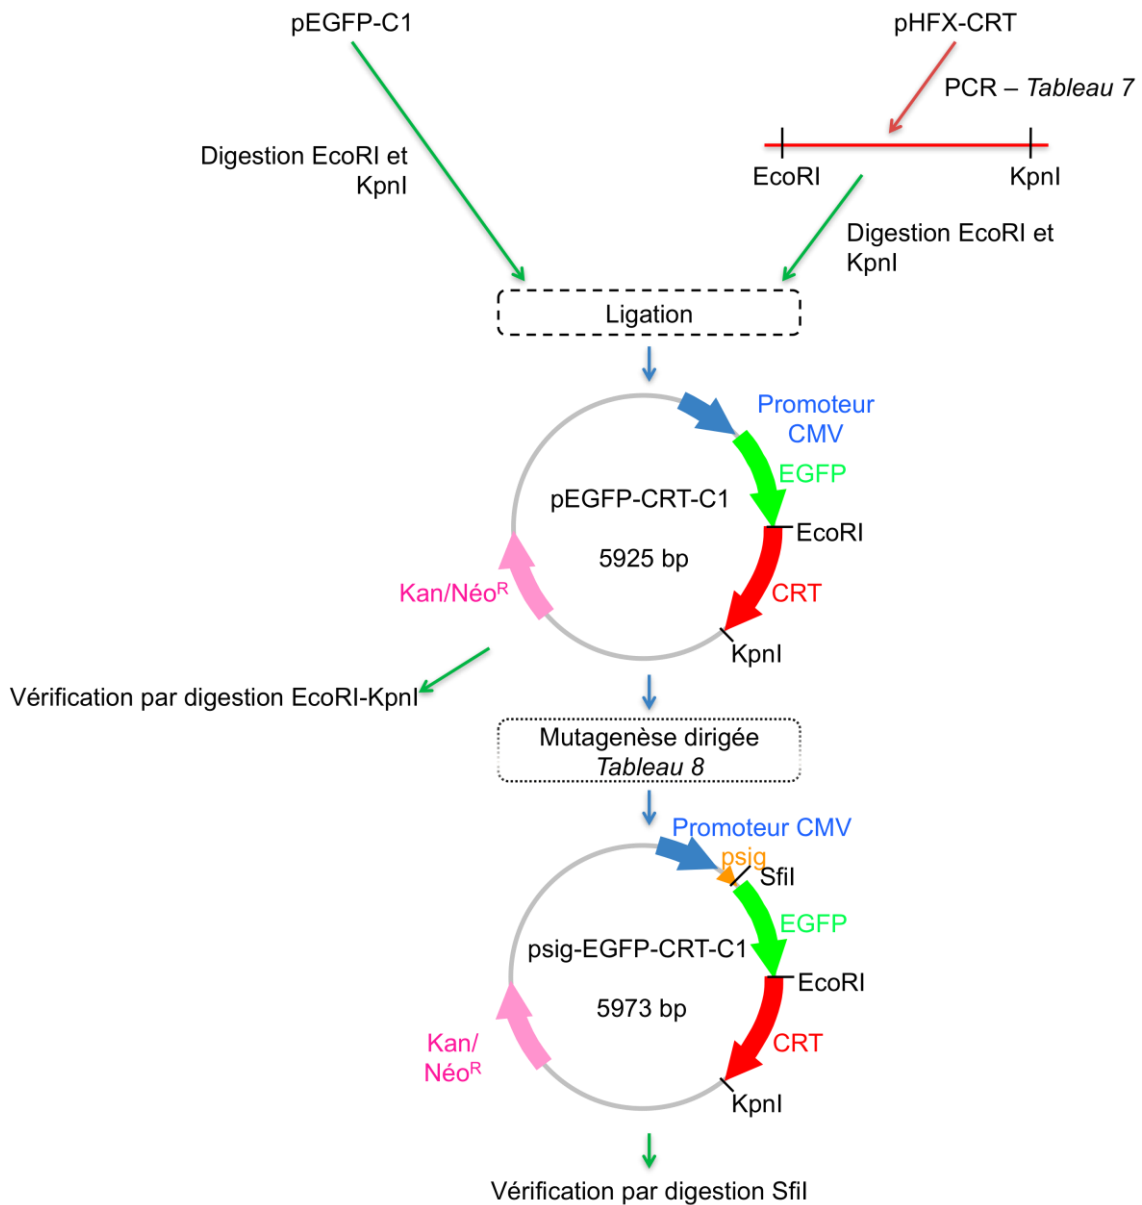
pEGFP-C1

pHFX-CRT

PCR – *Tableau 7*

Digestion EcoRI et KpnI

EcoRI

KpnI

Digestion EcoRI et KpnI

Ligation

Promoteur CMV

EGFP

pEGFP-CRT-C1

5925 bp

EcoRI

Kan/Néo$^R$

CRT

KpnI

Vérification par digestion EcoRI-KpnI

Mutagenèse dirigée
*Tableau 8*

Promoteur CMV

psig

SfiI

EGFP

psig-EGFP-CRT-C1

EcoRI

5973 bp

Kan/Néo$^R$

CRT

KpnI

Vérification par digestion SfiI